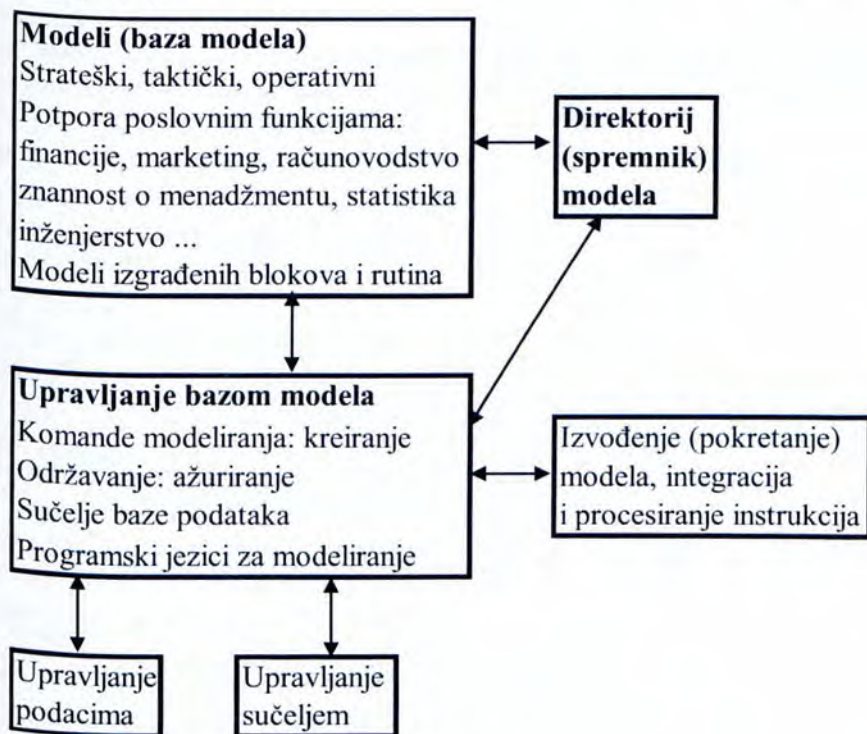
**Modeli (baza modela)**
Strateški, taktički, operativni
Potpora poslovnim funkcijama: financije, marketing, računovodstvo znannost o menadžmentu, statistika inženjerstvo ...
Modeli izgrađenih blokova i rutina

**Direktorij (spremnik) modela**

**Upravljanje bazom modela**
Komande modeliranja: kreiranje
Održavanje: ažuriranje
Sučelje baze podataka
Programski jezici za modeliranje

Izvođenje (pokretanje) modela, integracija i procesiranje instrukcija

Upravljanje podacima

Upravljanje sučeljem